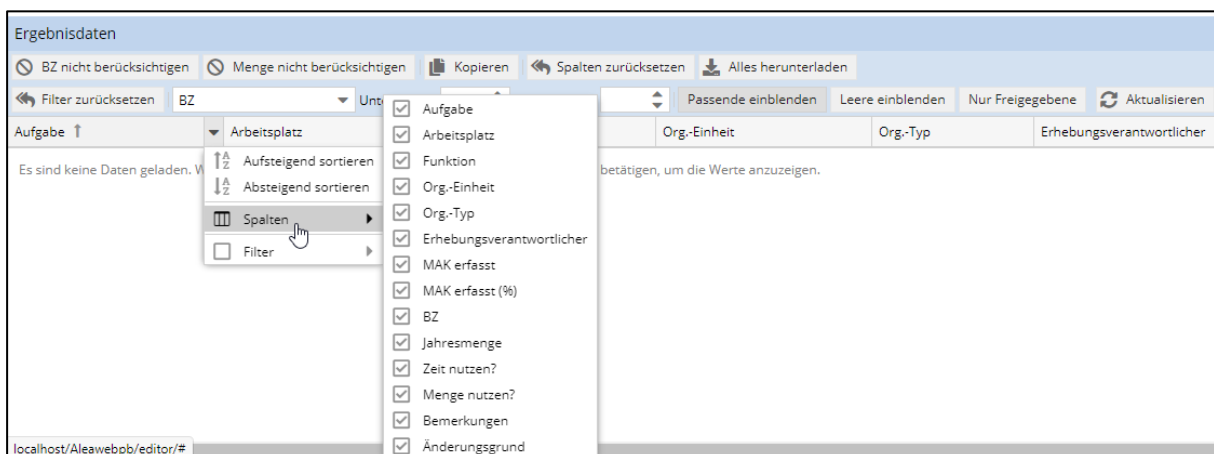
Ergebnisdaten

BZ nicht berücksichtigen | Menge nicht berücksichtigen | Kopieren | Spalten zurücksetzen | Alles herunterladen

Filter zurücksetzen | BZ | Unt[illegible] | Passende einblenden | Leere einblenden | Nur Freigegebene | Aktualisieren

Aufgabe | Arbeitsplatz | Org.-Einheit | Org.-Typ | Erhebungsverantwortlicher

Es sind keine Daten geladen. W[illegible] betätigen, um die Werte anzuzeigen.

Aufsteigend sortieren
Absteigend sortieren
Spalten
Filter

Aufgabe
Arbeitsplatz
Funktion
Org.-Einheit
Org.-Typ
Erhebungsverantwortlicher
MAK erfasst
MAK erfasst (%)
BZ
Jahresmenge
Zeit nutzen?
Menge nutzen?
Bemerkungen
Änderungsgrund

localhost/Aleawebpb/editor/#